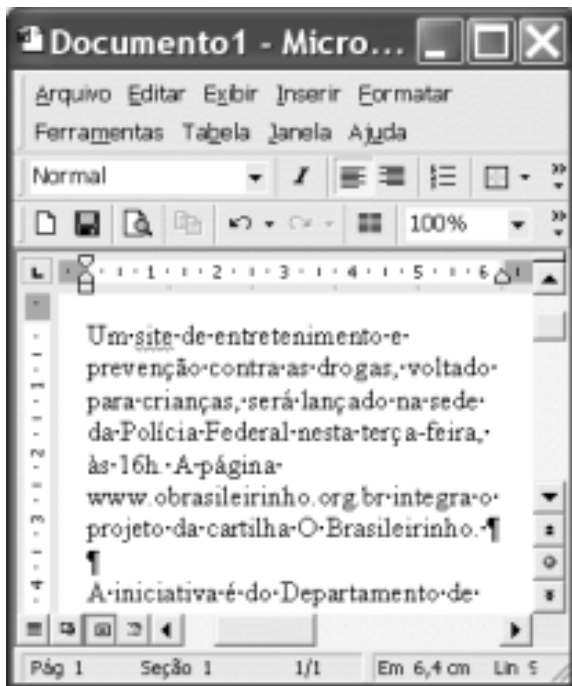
Documento1 - Micro...

Arquivo Editar Exibir Inserir Formatar
Ferramentas Tabela Janela Ajuda

Normal
100%

1 2 3 4 5 6

Um·site·de·entretenimento·e·prevenção·contra·as·drogas,·voltado·para·crianças,·será·lançado·na·sede·da·Polícia·Federal·nesta·terça-feira,·às·16h.·A·página·www.obrasileirinho.org.br·integra·o·projeto·da·cartilha·O·Brasileirinho.·¶
¶
A·iniciativa·é·do·Departamento·de·

Pág 1 Seção 1 1/1 Em 6,4 cm Lin 5